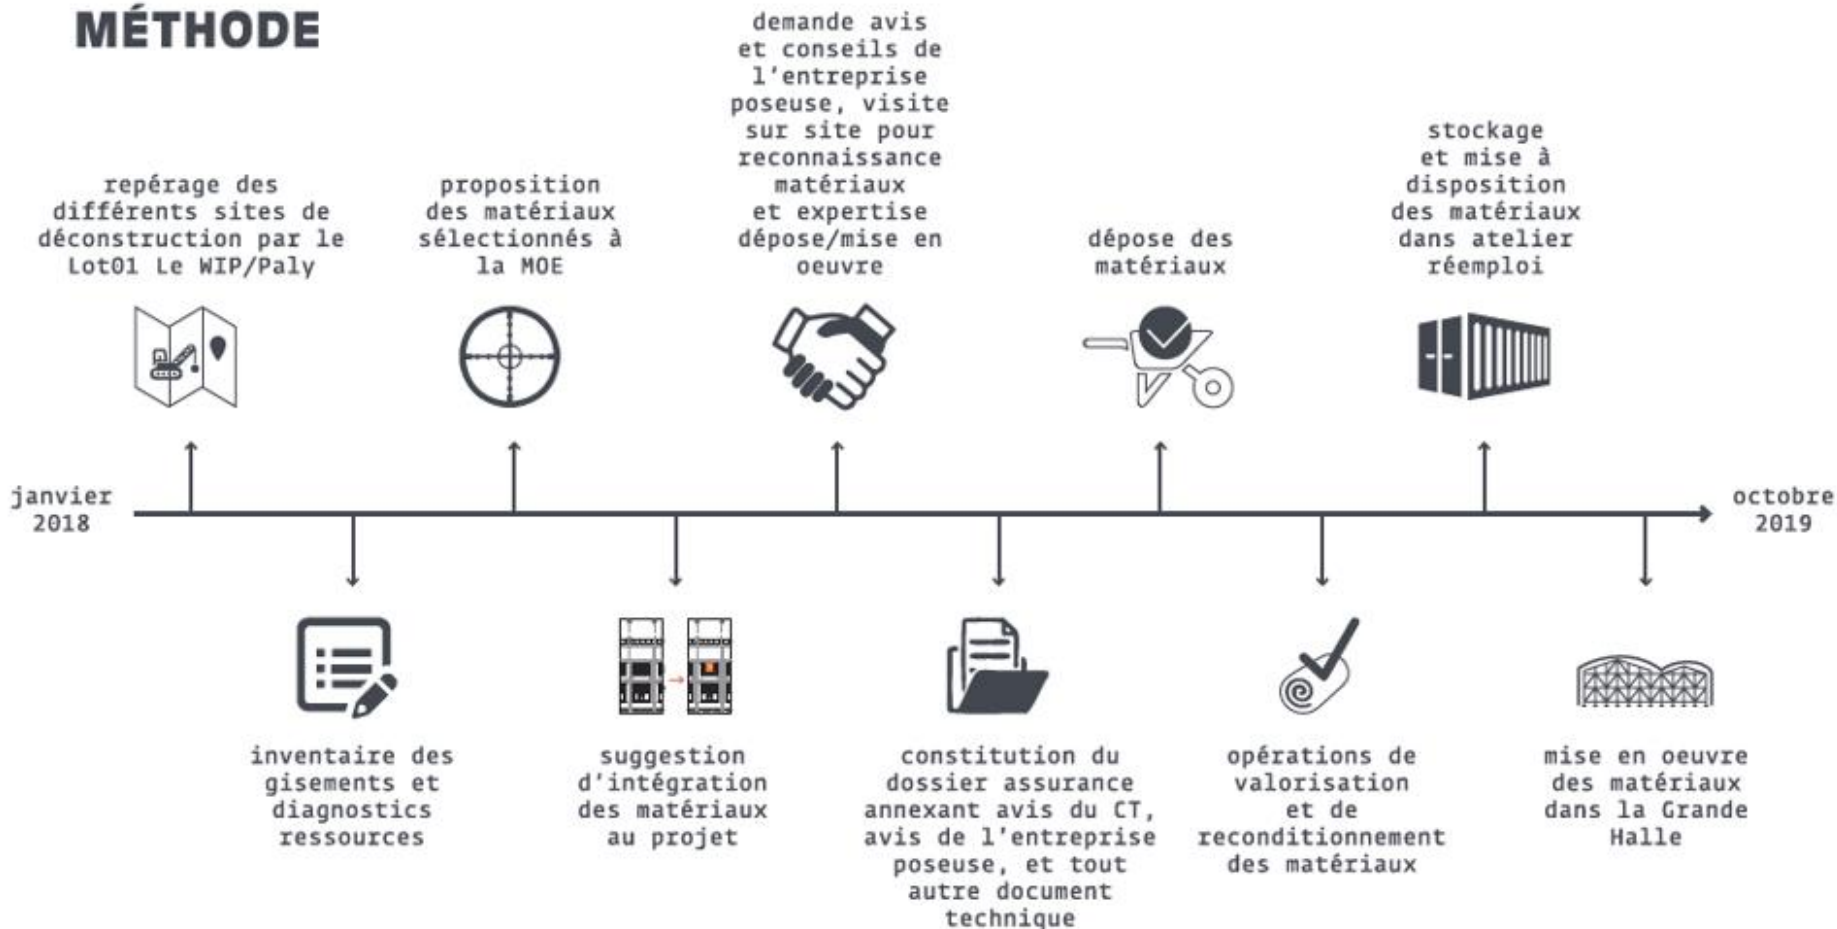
MÉTHODE

janvier 2018

repérage des différents sites de déconstruction par le Lot01 Le WIP/Paly

inventaire des gisements et diagnostics ressources

proposition des matériaux sélectionnés à la MOE

suggestion d'intégration des matériaux au projet

demande avis et conseils de l'entreprise poseuse, visite sur site pour reconnaissance matériaux et expertise dépose/mise en oeuvre

constitution du dossier assurance annexant avis du CT, avis de l'entreprise poseuse, et tout autre document technique

dépose des matériaux

opérations de valorisation et de reconditionnement des matériaux

stockage et mise à disposition des matériaux dans atelier réemploi

mise en oeuvre des matériaux dans la Grande Halle

octobre 2019